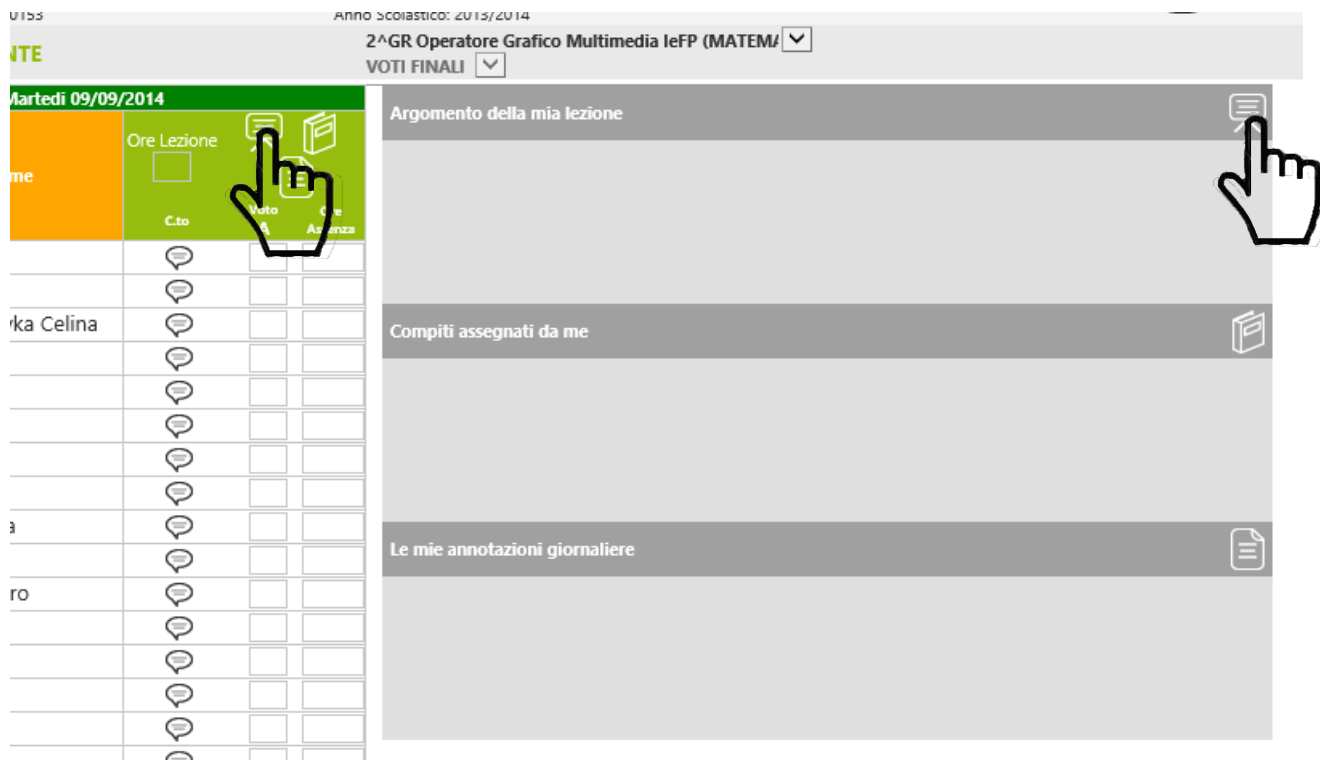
0153
Anno Scolastico: 2013/2014
NTE
2^GR Operatore Grafico Multimedia IeFP (MATEM/
VOTI FINALI
Martedi 09/09/2014
me
Ore Lezione
C.to
Voto
A
Ore
Assenza
yka Celina
a
ro
Argomento della mia lezione
Compiti assegnati da me
Le mie annotazioni giornaliere